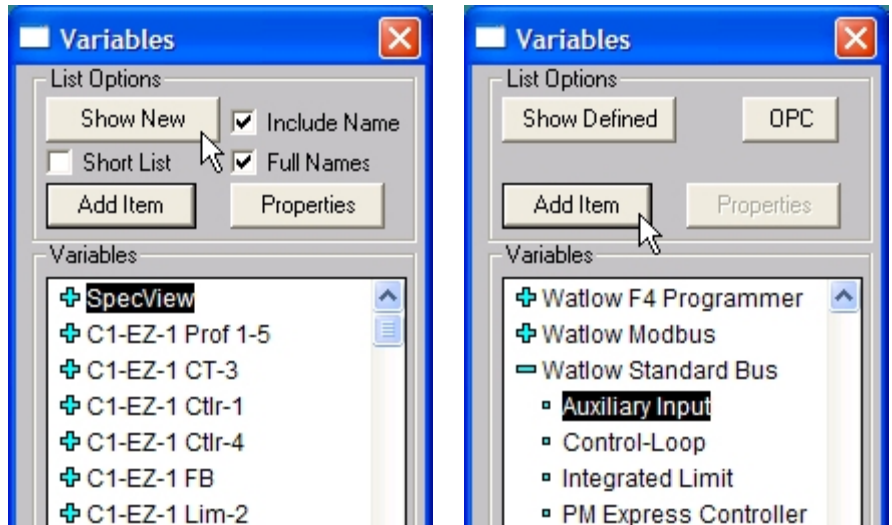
Variables

List Options

Show New

Include Name

Short List

Full Names

Add Item

Properties

Variables

SpecView
C1-EZ-1 Prof 1-5
C1-EZ-1 CT-3
C1-EZ-1 Ctlr-1
C1-EZ-1 Ctlr-4
C1-EZ-1 FB
C1-EZ-1 Lim-2

Variables

List Options

Show Defined

OPC

Add Item

Properties

Variables

Watlow F4 Programmer
Watlow Modbus
Watlow Standard Bus
Auxiliary Input
Control-Loop
Integrated Limit
PM Express Controller